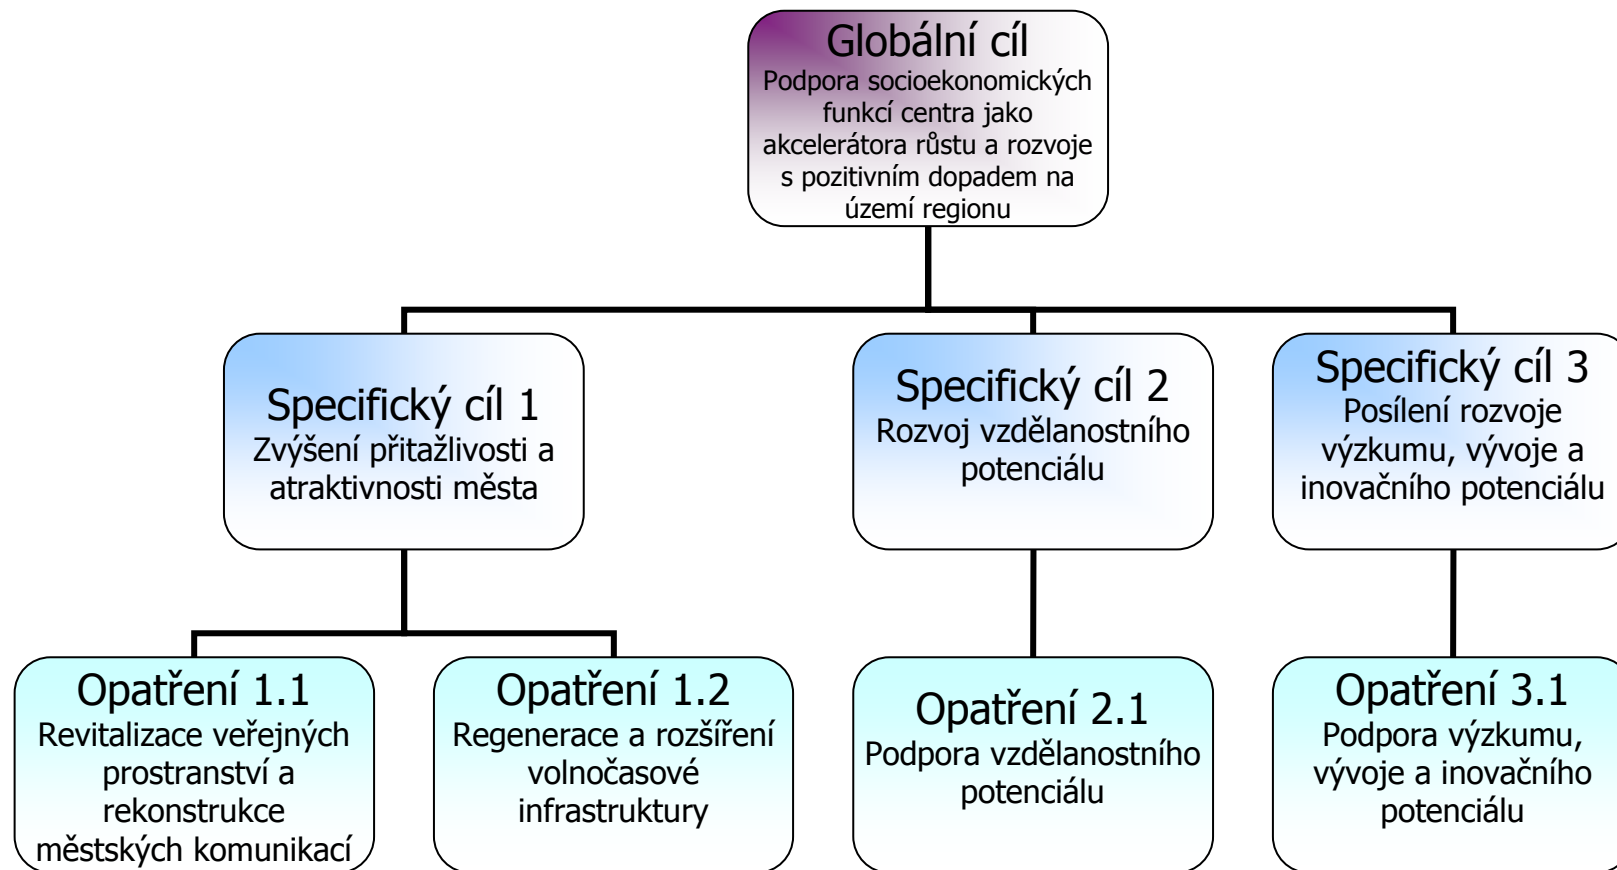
Globální cíl
Podpora socioekonomických funkcí centra jako akcelerátora růstu a rozvoje s pozitivním dopadem na území regionu

Specifický cíl 1
Zvýšení přitažlivosti a atraktivnosti města

Specifický cíl 2
Rozvoj vzdělanostního potenciálu

Specifický cíl 3
Posílení rozvoje výzkumu, vývoje a inovačního potenciálu

Opatření 1.1
Revitalizace veřejných prostranství a rekonstrukce městských komunikací

Opatření 1.2
Regenerace a rozšíření volnočasové infrastruktury

Opatření 2.1
Podpora vzdělanostního potenciálu

Opatření 3.1
Podpora výzkumu, vývoje a inovačního potenciálu